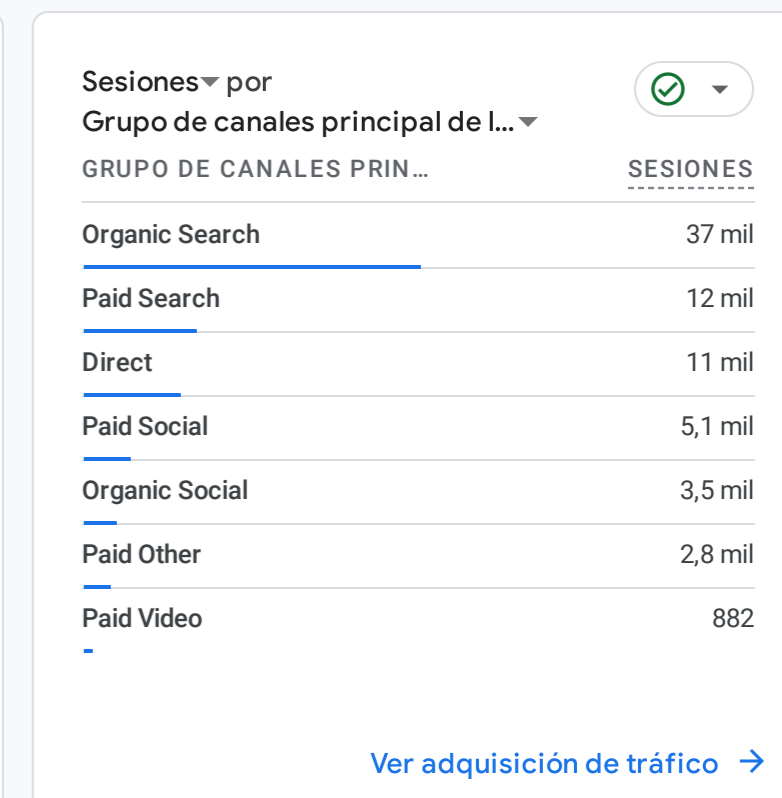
Sesiones por
Grupo de canales principal de l...

| GRUPO DE CANALES PRIN... | SESIONES |
|---|---|
| Organic Search | 37 mil |
| Paid Search | 12 mil |
| Direct | 11 mil |
| Paid Social | 5,1 mil |
| Organic Social | 3,5 mil |
| Paid Other | 2,8 mil |
| Paid Video | 882 |

Ver adquisición de tráfico →